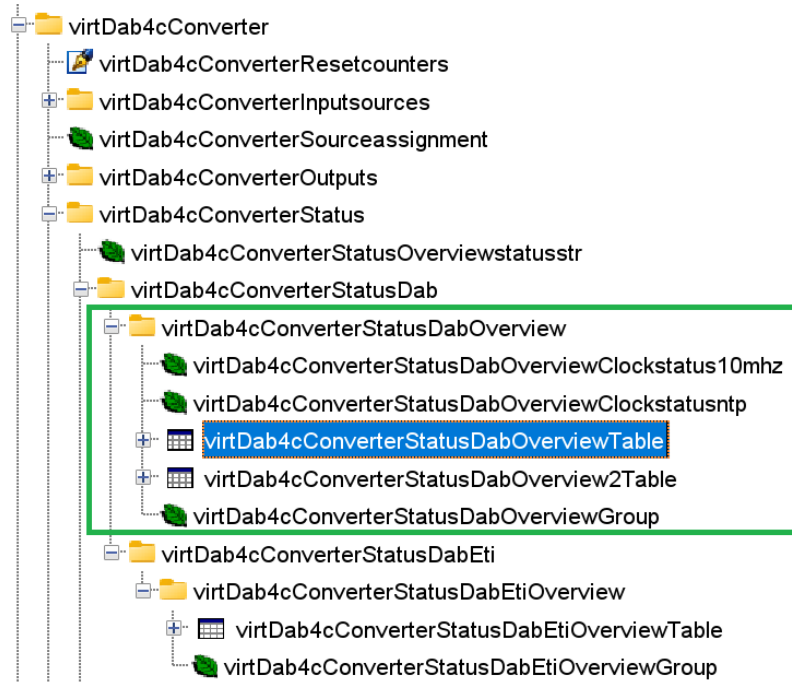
virtDab4cConverter
virtDab4cConverterResetcounters
virtDab4cConverterInputsources
virtDab4cConverterSourceassignment
virtDab4cConverterOutputs
virtDab4cConverterStatus
virtDab4cConverterStatusOverviewstatusstr
virtDab4cConverterStatusDab
virtDab4cConverterStatusDabOverview
virtDab4cConverterStatusDabOverviewClockstatus10mhz
virtDab4cConverterStatusDabOverviewClockstatusntp
virtDab4cConverterStatusDabOverviewTable
virtDab4cConverterStatusDabOverview2Table
virtDab4cConverterStatusDabOverviewGroup
virtDab4cConverterStatusDabEti
virtDab4cConverterStatusDabEtiOverview
virtDab4cConverterStatusDabEtiOverviewTable
virtDab4cConverterStatusDabEtiOverviewGroup